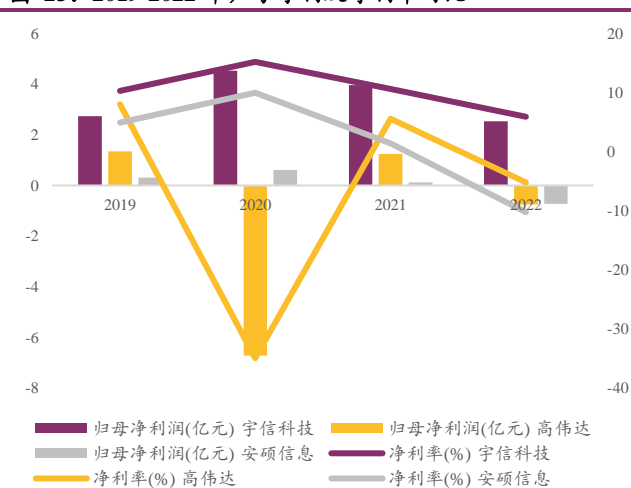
图 15: 2019-2022 年, 同业 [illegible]

6
4
2
0
-2
-4
-6
-8

20
10
0
-10
-20
-30
-40

2019
2020
2021
2022

归母净利润(亿元) 宇信科技
归母净利润(亿元) 高伟达
归母净利润(亿元) 安硕信息
净利率(%) 宇信科技
净利率(%) 高伟达
净利率(%) 安硕信息